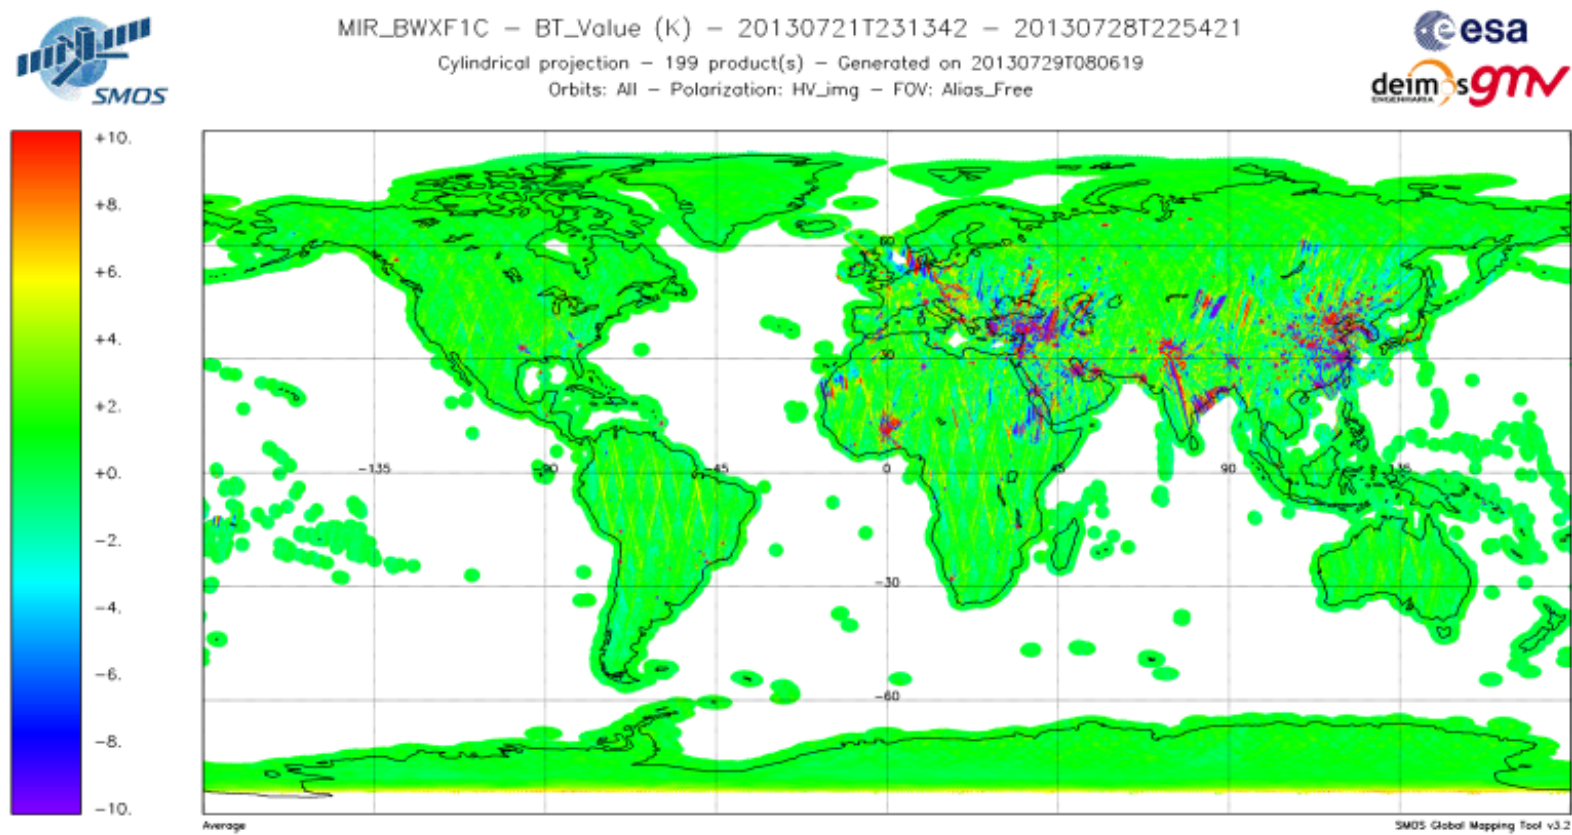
SMOS

MIR_BWXF1C – BT_Value (K) – 20130721T231342 – 20130728T225421
Cylindrical projection – 199 product(s) – Generated on 20130729T080619
Orbits: All – Polarization: HV_img – FOV: Alias_Free

esa
deimos gmv

+10.
+8.
+6.
+4.
+2.
+0.
−2.
−4.
−6.
−8.
−10.

60
30
−135
−90
−45
0
45
90
135
−30
−60

Average

SMOS Global Mapping Tool v3.2